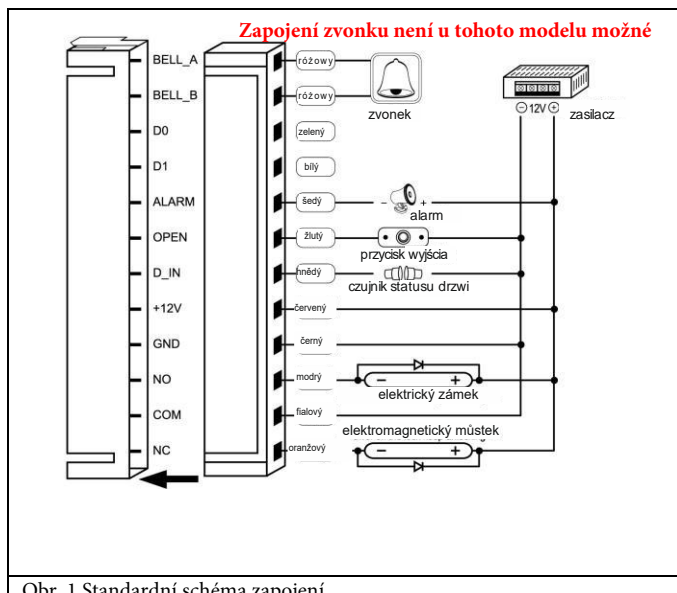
Zapojení zvonku není u tohoto modelu možné

BELL_A
BELL_B
D0
D1
ALARM
OPEN
D_IN
+12V
GND
NO
COM
NC

różowy
różowy
zelený
bílý
šedý
žlutý
hnědý
červený
černý
modrý
fialový
oranžový

zvonek
$\ominus$ 12V $\oplus$
zasilacz
- +
alarm
przycisk wyjścia
czujnik statusu drzwi
− +
elektrický zámek
elektromagnetický můstek
− +

Obr. 1 Standardní schéma zapojení